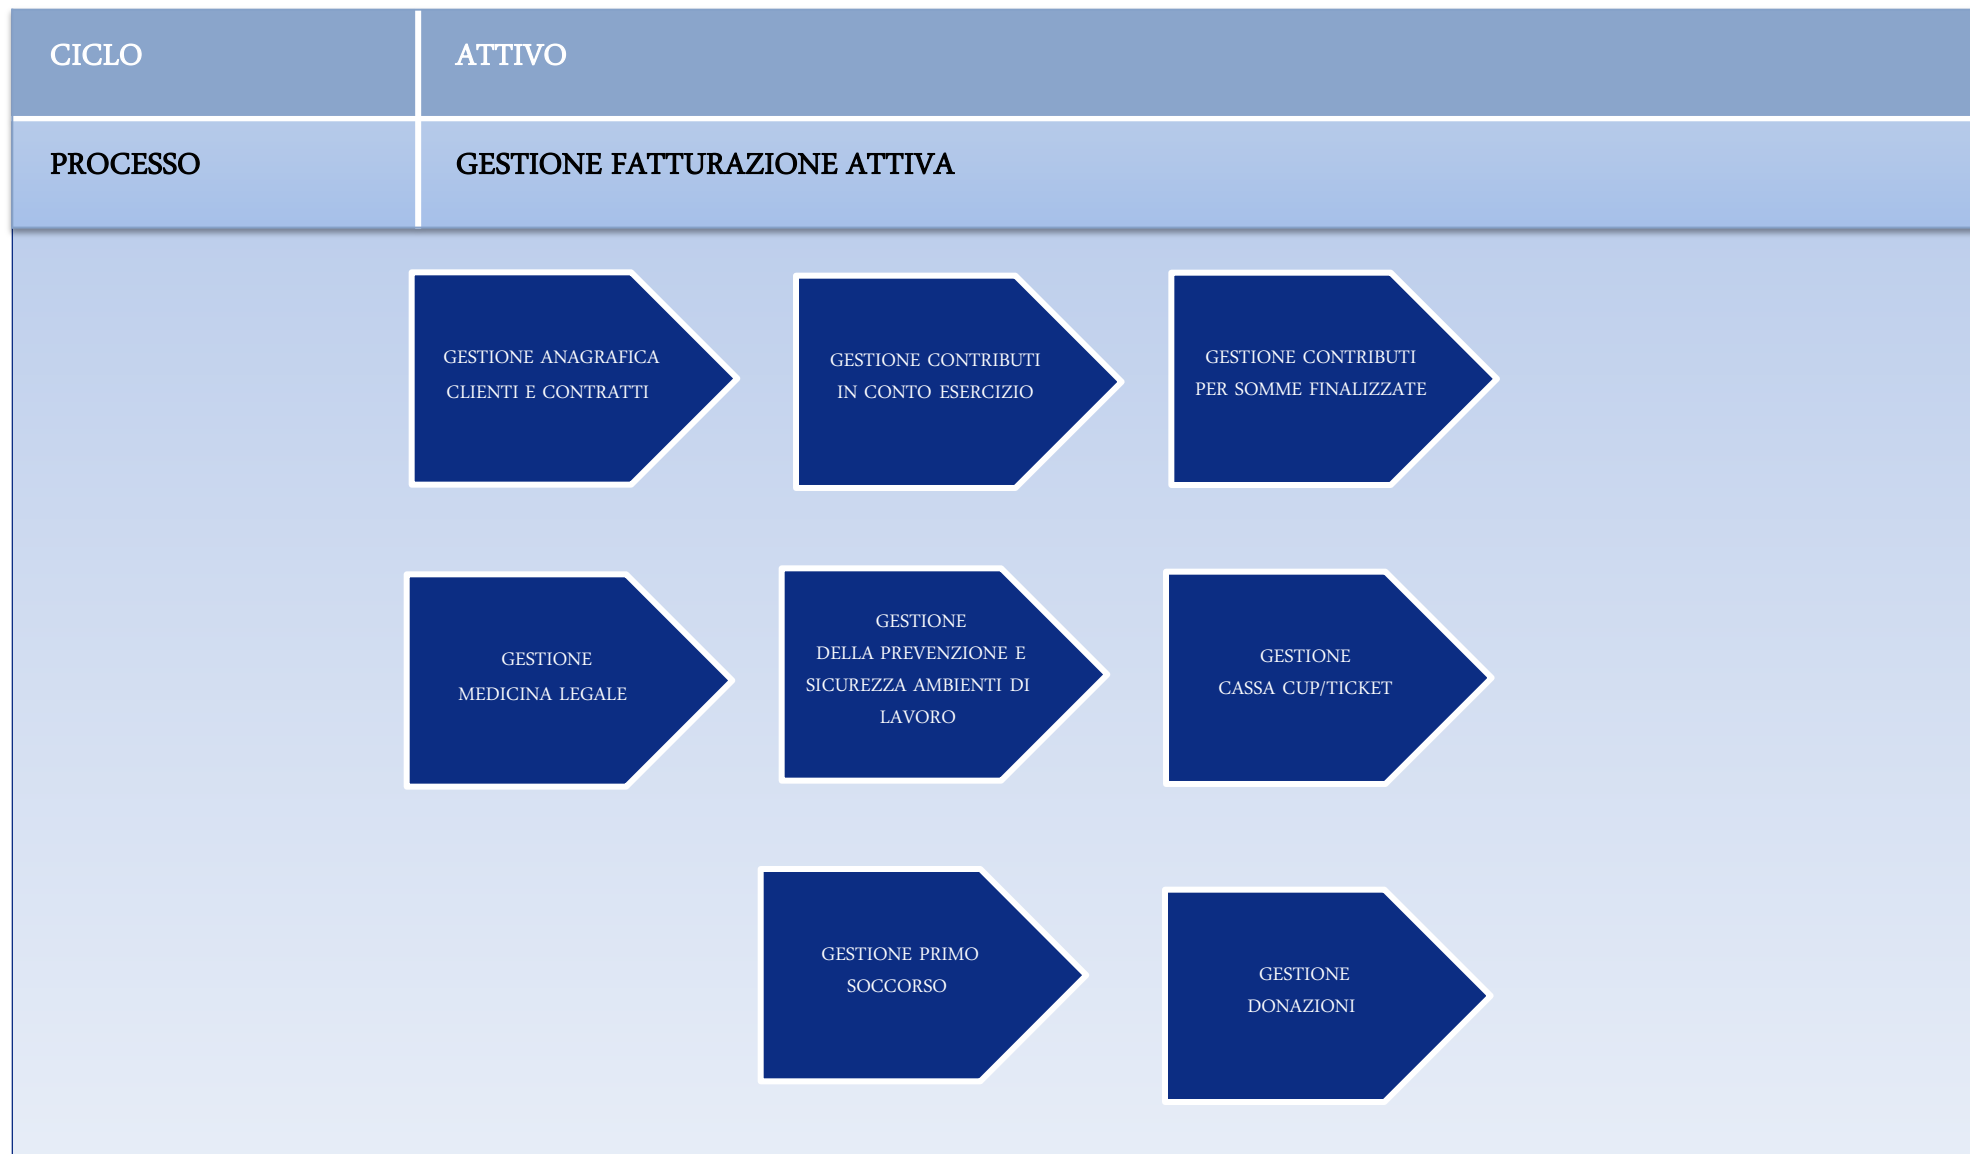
| CICLO | ATTIVO |
|---|---|
| PROCESSO | GESTIONE FATTURAZIONE ATTIVA |

GESTIONE ANAGRAFICA CLIENTI E CONTRATTI

GESTIONE CONTRIBUTI IN CONTO ESERCIZIO

GESTIONE CONTRIBUTI PER SOMME FINALIZZATE

GESTIONE MEDICINA LEGALE

GESTIONE DELLA PREVENZIONE E SICUREZZA AMBIENTI DI LAVORO

GESTIONE CASSA CUP/TICKET

GESTIONE PRIMO SOCCORSO

GESTIONE DONAZIONI